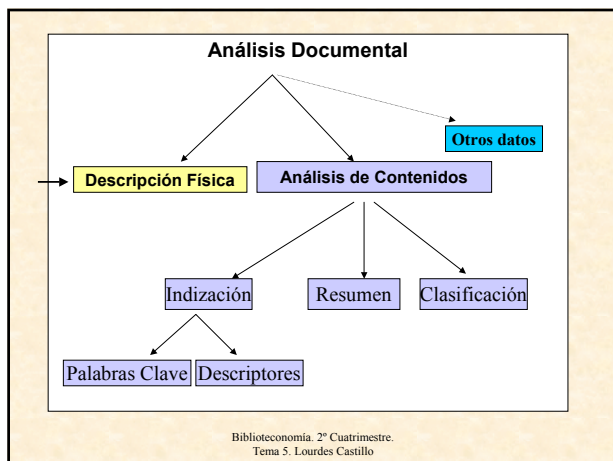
Análisis Documental

Otros datos

Descripción Física

Análisis de Contenidos

Indización

Resumen

Clasificación

Palabras Clave

Descriptores

Biblioteconomía. 2º Cuatrimestre.
Tema 5. Lourdes Castillo